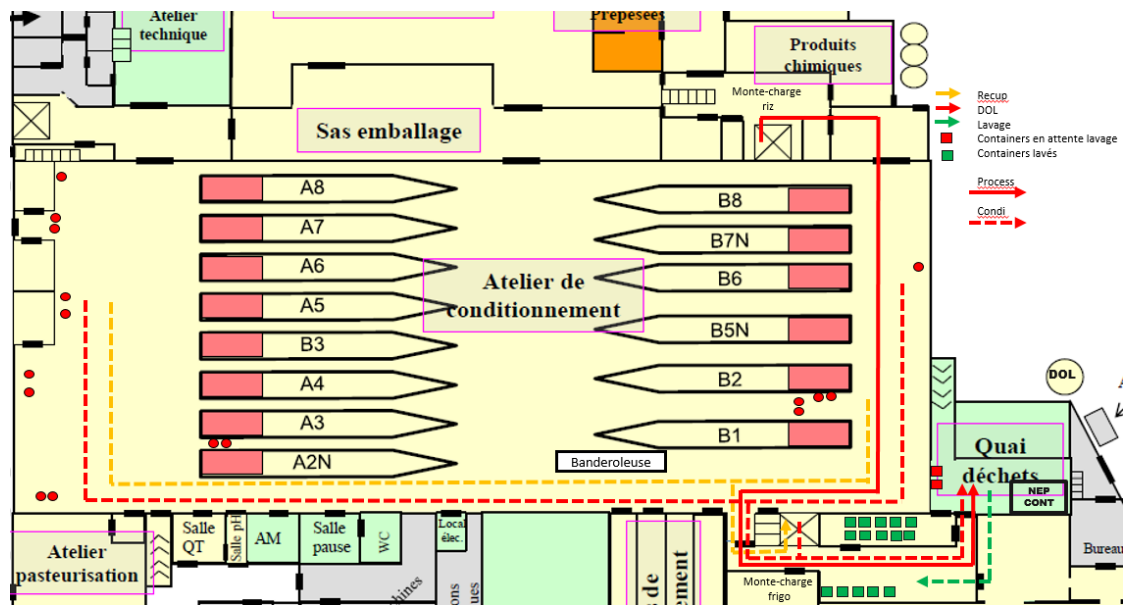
Atelier technique

Prepesees

Produits chimiques

Monte-charge riz

Recup
DOL
Lavage
Containers en attente lavage
Containers lavés

Process

Condi

Sas emballage

A8
A7
A6
A5
B3
A4
A3
A2N

B8
B7N
B6
B5N
B2
B1

Atelier de conditionnement

Banderoleuse

DOL

Quai déchets

NEP CONT

Bureau

Atelier pasteurisation

Salle QT

Salle pH

AM

Salle pause

WC

Local élec.

Monte-charge frigo